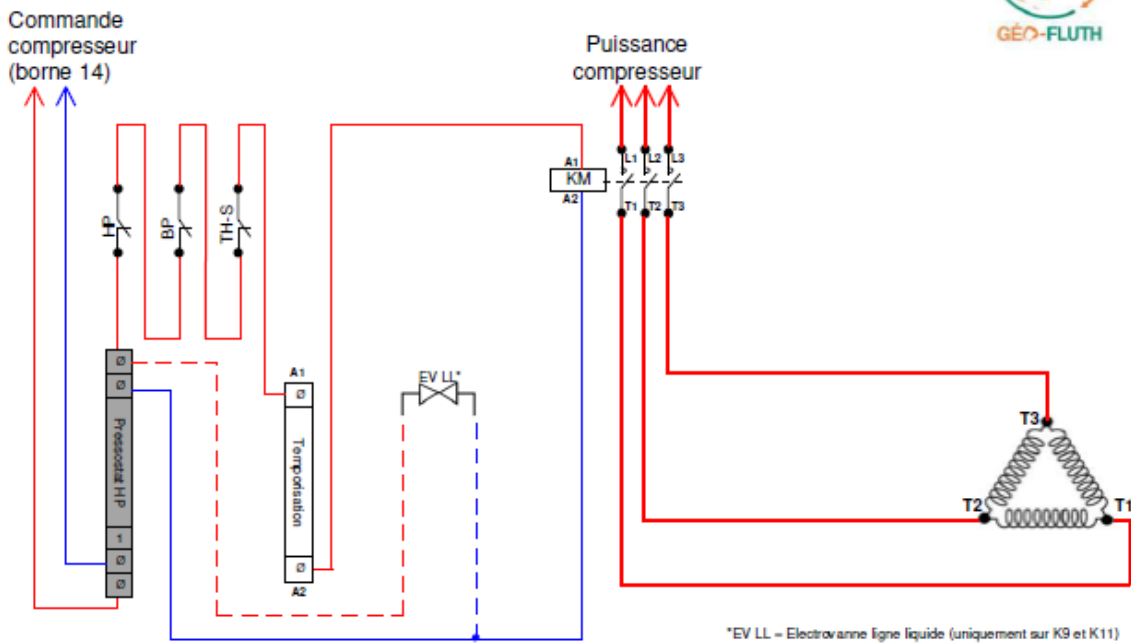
Commande compresseur (borne 14)

GÉO-FLUTH

Puissance compresseur

HP

BP

TH-S

A1
KM
A2

L1 L2 L3

T1 T2 T3

Ø
Ø
Pressostat HP
1
Ø
Ø

A1
Ø
Temporisation
Ø
A2

EV LL*

T3

T2

T1

*EV LL = Electrovanne ligne liquide (uniquement sur K9 et K11)